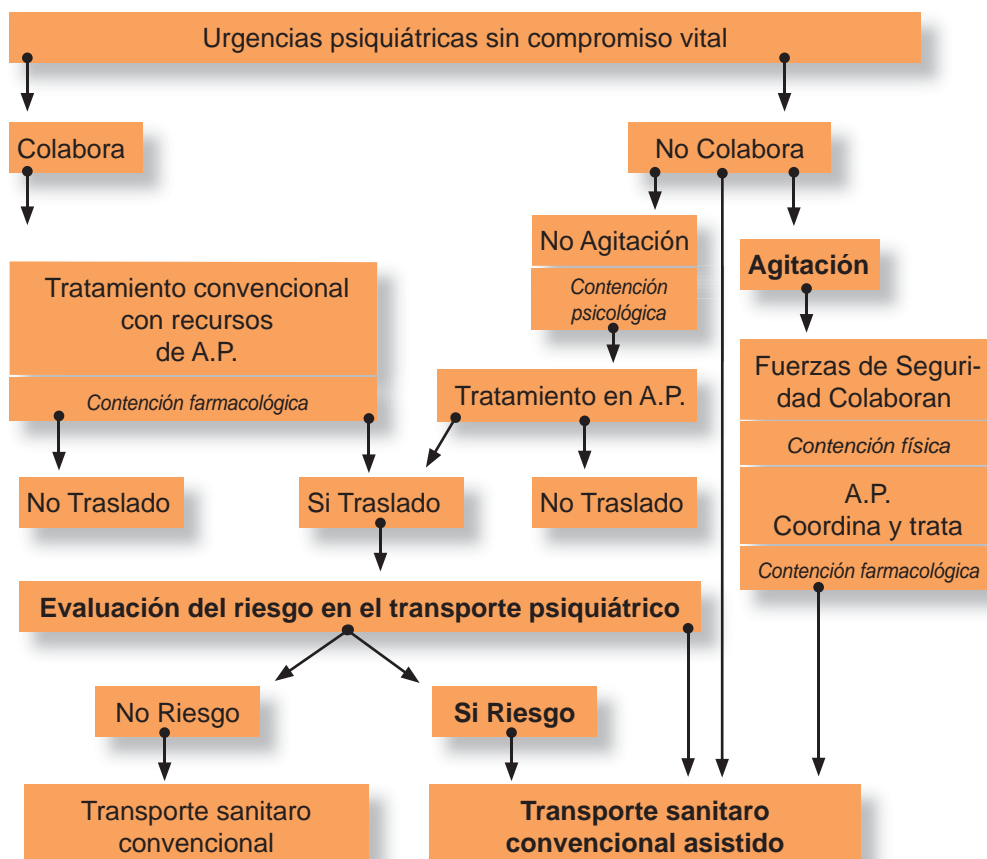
Urgencias psiquiátricas sin compromiso vital

Colabora

No Colabora

No Agitación

Contención psicológica

Agitación

Tratamiento convencional con recursos de A.P.

Contención farmacológica

Tratamiento en A.P.

Fuerzas de Seguridad Colaboran

Contención física

A.P. Coordina y trata

Contención farmacológica

No Traslado

Si Traslado

No Traslado

Evaluación del riesgo en el transporte psiquiátrico

No Riesgo

Si Riesgo

Transporte sanitaro convencional

Transporte sanitaro convencional asistido